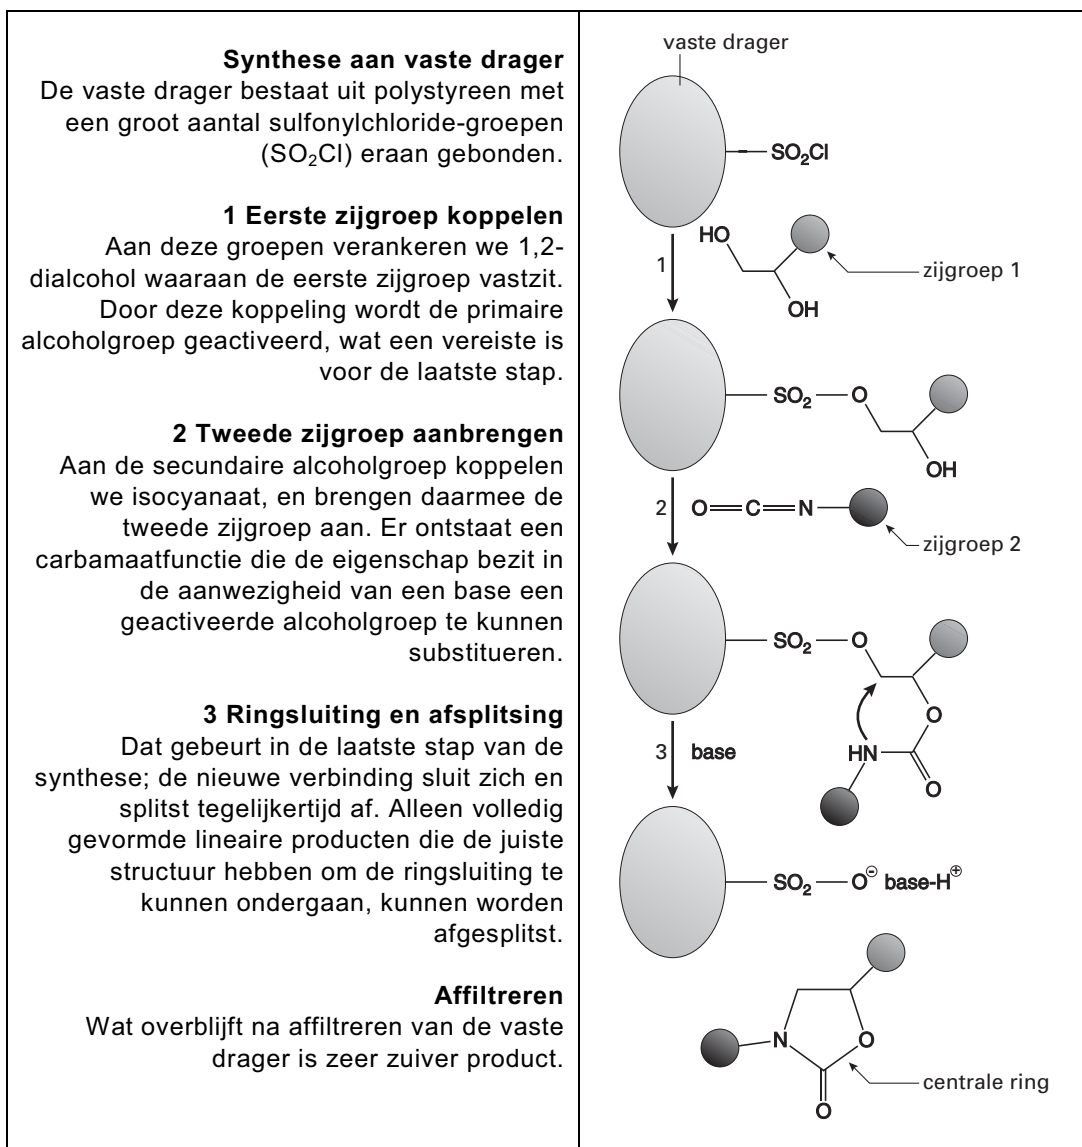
**Synthese aan vaste drager**
De vaste drager bestaat uit polystyreen met een groot aantal sulfonylchloride-groepen ($SO_2Cl$) eraan gebonden.

**1 Eerste zijgroep koppelen**
Aan deze groepen verankeren we 1,2-dialcohol waaraan de eerste zijgroep vastzit. Door deze koppeling wordt de primaire alcoholgroep geactiveerd, wat een vereiste is voor de laatste stap.

**2 Tweede zijgroep aanbrengen**
Aan de secundaire alcoholgroep koppelen we isocyanaat, en brengen daarmee de tweede zijgroep aan. Er ontstaat een carbamaatfunctie die de eigenschap bezit in de aanwezigheid van een base een geactiveerde alcoholgroep te kunnen substitueren.

**3 Ringsluiting en afsplitsing**
Dat gebeurt in de laatste stap van de synthese; de nieuwe verbinding sluit zich en splitst tegelijkertijd af. Alleen volledig gevormde lineaire producten die de juiste structuur hebben om de ringsluiting te kunnen ondergaan, kunnen worden afgesplitst.

**Affiltreren**
Wat overblijft na affiltreren van de vaste drager is zeer zuiver product.

vaste drager
$SO_2Cl$
1
HO
OH
zijgroep 1
$SO_2$ — O
OH
2
O=C=N
zijgroep 2
$SO_2$ — O
O
HN
O
3
base
$SO_2$ — $O^{\ominus}$ base-$H^{\oplus}$
N
O
O
centrale ring